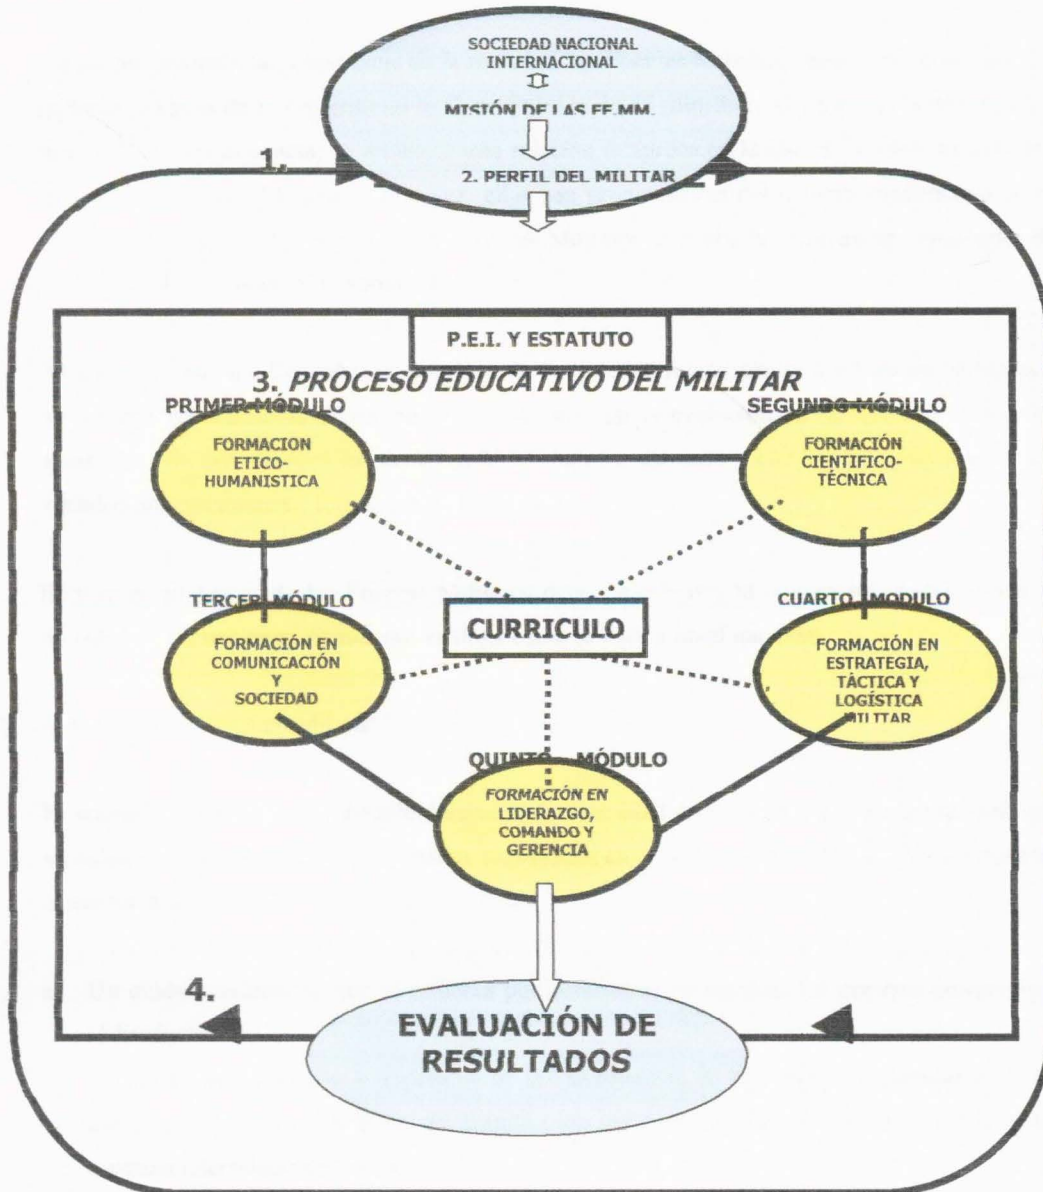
SOCIEDAD NACIONAL
INTERNACIONAL

MISIÓN DE LAS FF.MM.

1.

2. PERFIL DEL MILITAR

P.E.I. Y ESTATUTO

3. PROCESO EDUCATIVO DEL MILITAR

PRIMER MÓDULO

FORMACION ETICO-HUMANISTICA

SEGUNDO MÓDULO

FORMACIÓN CIENTIFICO-TÉCNICA

TERCER MÓDULO

FORMACIÓN EN COMUNICACIÓN Y SOCIEDAD

CURRICULO

CUARTO MODULO

FORMACIÓN EN ESTRATEGIA, TÁCTICA Y LOGÍSTICA MILITAR

QUINTO MÓDULO

FORMACIÓN EN LIDERAZGO, COMANDO Y GERENCIA

4.

EVALUACIÓN DE RESULTADOS